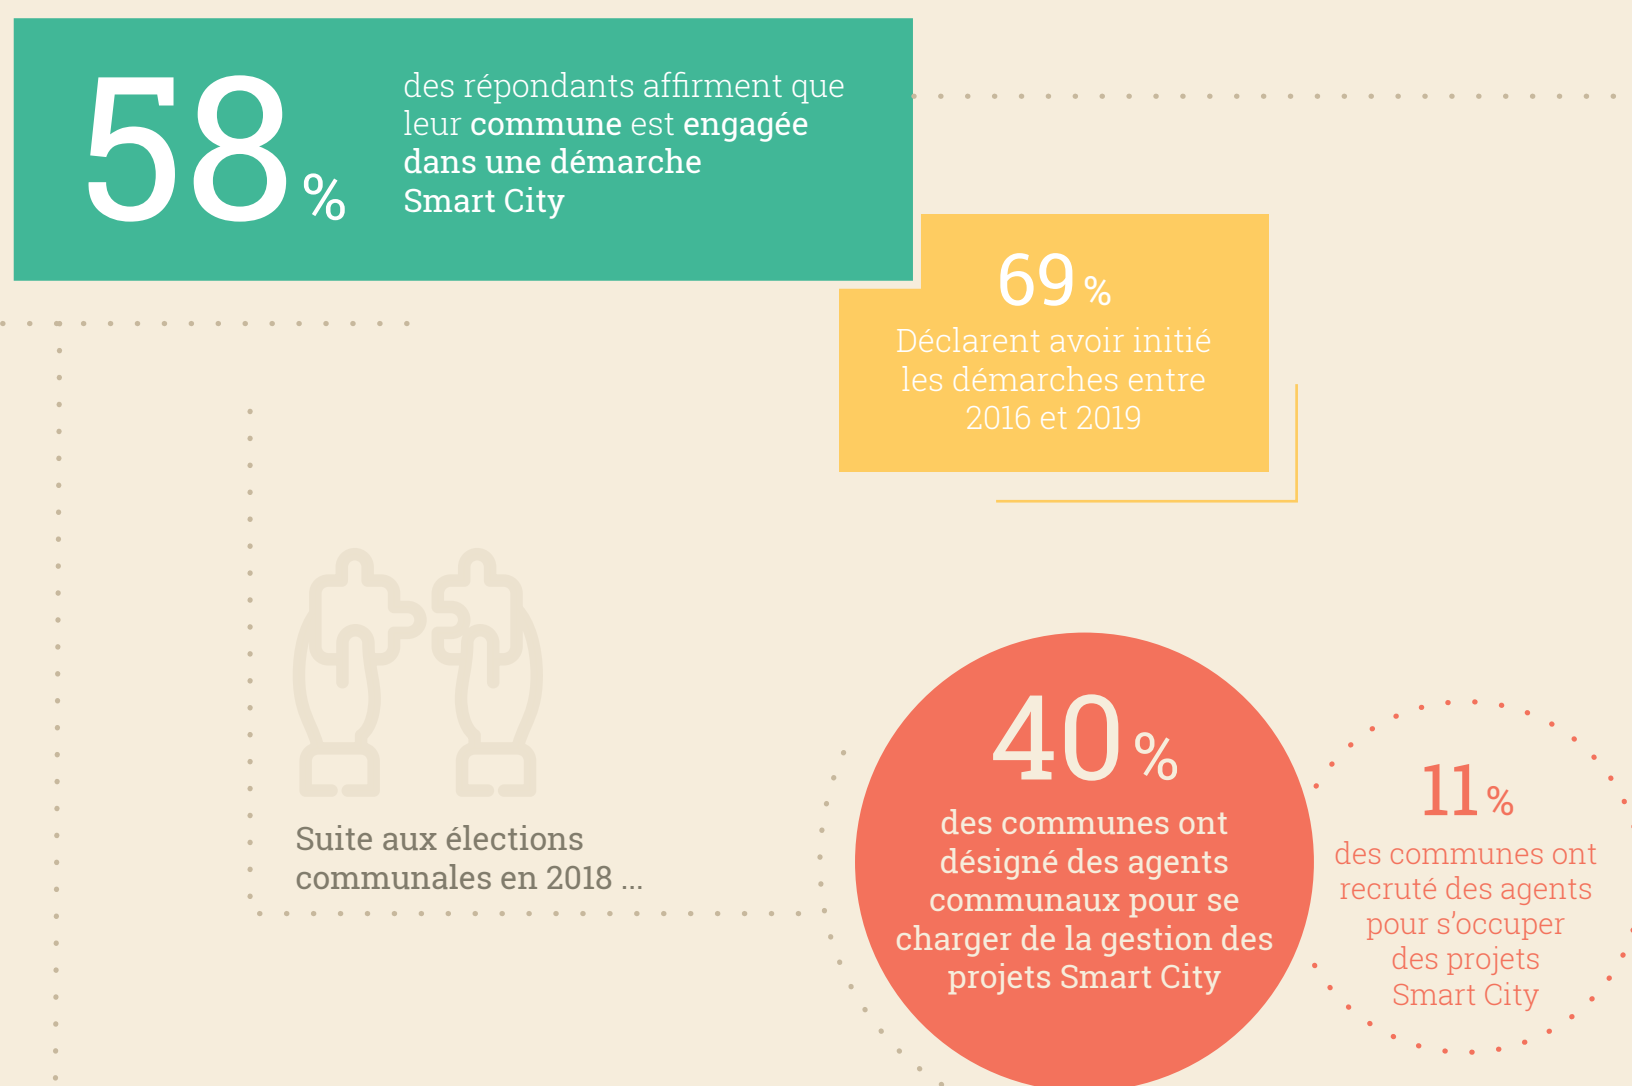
58%

des répondants affirment que leur commune est engagée dans une démarche Smart City

69%

Déclarent avoir initié les démarches entre 2016 et 2019

Suite aux élections communales en 2018 ...

40%

des communes ont désigné des agents communaux pour se charger de la gestion des projets Smart City

11%

des communes ont recruté des agents pour s'occuper des projets Smart City